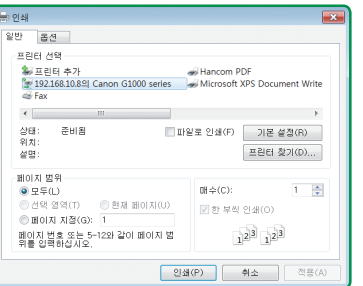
인쇄

일반 | 옵션

프린터 선택

프린터 추가
192.168.10.8의 Canon G1000 series
Fax
Hancom PDF
Microsoft XPS Document Write

상태: 준비됨
위치:
설명:

파일로 인쇄(F)
기본 설정(R)
프린터 찾기(D)...

페이지 범위
모두(L)
선택 영역(T)
현재 페이지(U)
페이지 지정(G): 1
페이지 번호 또는 5-12와 같이 페이지 범위를 입력하십시오.

매수(C): 1
한 부씩 인쇄(O)

인쇄(P)
취소
적용(A)